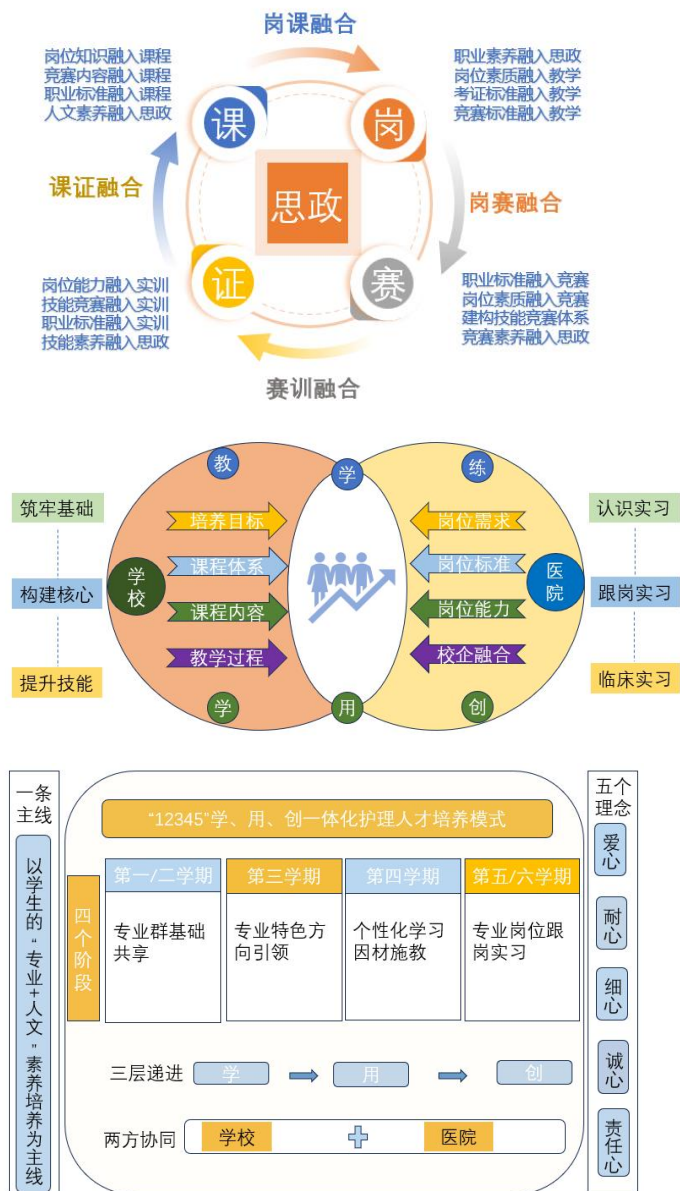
岗课融合

岗位知识融入课程
竞赛内容融入课程
职业标准融入课程
人文素养融入思政

职业素养融入思政
岗位素质融入教学
考证标准融入教学
竞赛标准融入教学

课

岗

课证融合

思政

岗赛融合

证

赛

岗位能力融入实训
技能竞赛融入实训
职业标准融入实训
技能素养融入思政

职业标准融入竞赛
岗位素质融入竞赛
建构技能竞赛体系
竞赛素养融入思政

赛训融合

教

学

练

筑牢基础

构建核心

提升技能

学校

培养目标

课程体系

课程内容

教学过程

岗位需求

岗位标准

岗位能力

校企融合

医院

认识实习

跟岗实习

临床实习

学

用

创

一条主线

以学生的"专业+人文"素养培养为主线

"12345"学、用、创一体化护理人才培养模式

四个阶段

| 第一/二学期 | 第三学期 | 第四学期 | 第五/六学期 |
|---|---|---|---|
| 专业群基础共享 | 专业特色方向引领 | 个性化学习因材施教 | 专业岗位跟岗实习 |

三层递进 学 用 创

两方协同 学校 医院

五个理念

爱心

耐心

细心

诚心

责任心